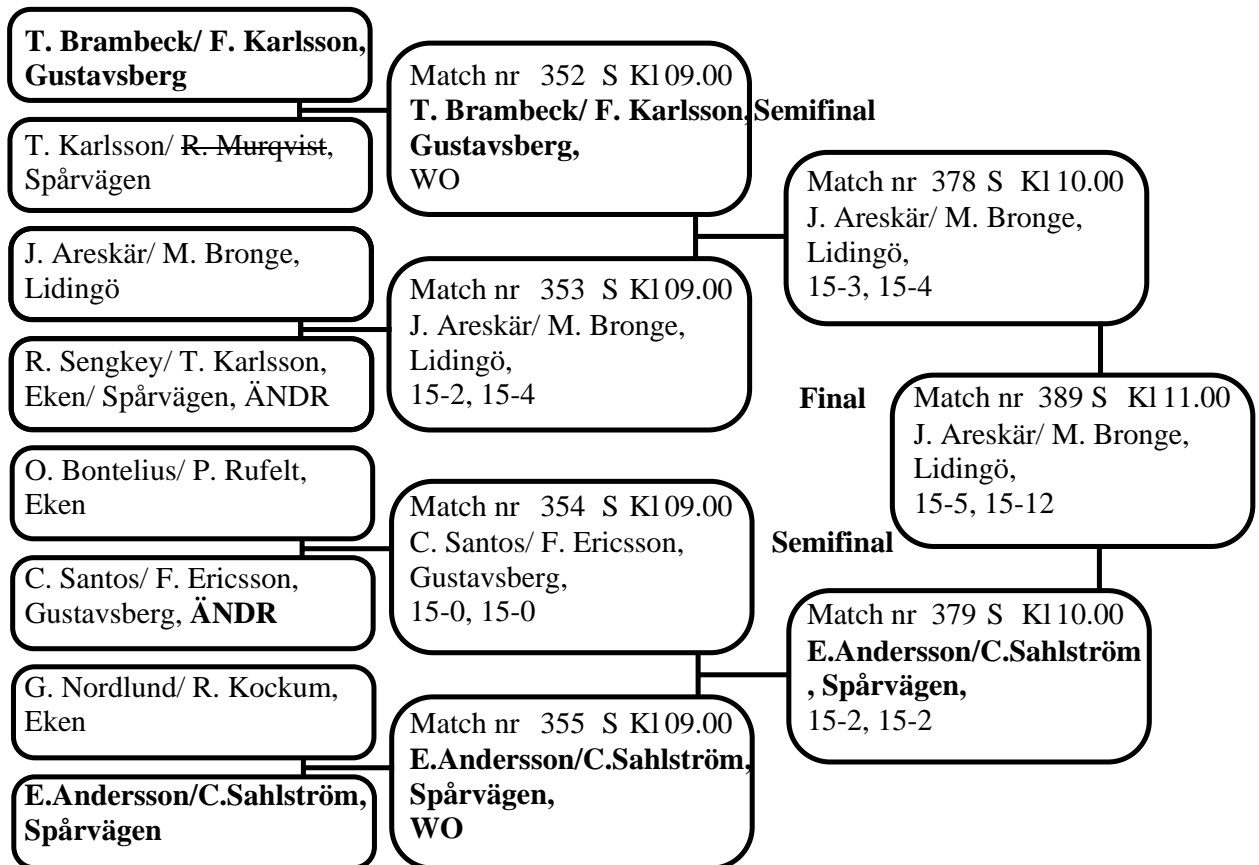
T. Brambeck/ F. Karlsson, Gustavsberg

T. Karlsson/ R. Murqvist, Spårvägen

J. Areskär/ M. Bronge, Lidingö

R. Sengkey/ T. Karlsson, Eken/ Spårvägen, ÄNDR

O. Bontelius/ P. Rufelt, Eken

C. Santos/ F. Ericsson, Gustavsberg, ÄNDR

G. Nordlund/ R. Kockum, Eken

E.Andersson/C.Sahlström, Spårvägen

Match nr 352 S Kl 09.00
T. Brambeck/ F. Karlsson, Gustavsberg,
WO

Semifinal

Match nr 353 S Kl 09.00
J. Areskär/ M. Bronge, Lidingö,
15-2, 15-4

Match nr 354 S Kl 09.00
C. Santos/ F. Ericsson, Gustavsberg,
15-0, 15-0

Match nr 355 S Kl 09.00
E.Andersson/C.Sahlström, Spårvägen,
WO

Match nr 378 S Kl 10.00
J. Areskär/ M. Bronge, Lidingö,
15-3, 15-4

Final

Match nr 389 S Kl 11.00
J. Areskär/ M. Bronge, Lidingö,
15-5, 15-12

Semifinal

Match nr 379 S Kl 10.00
E.Andersson/C.Sahlström, Spårvägen,
15-2, 15-2